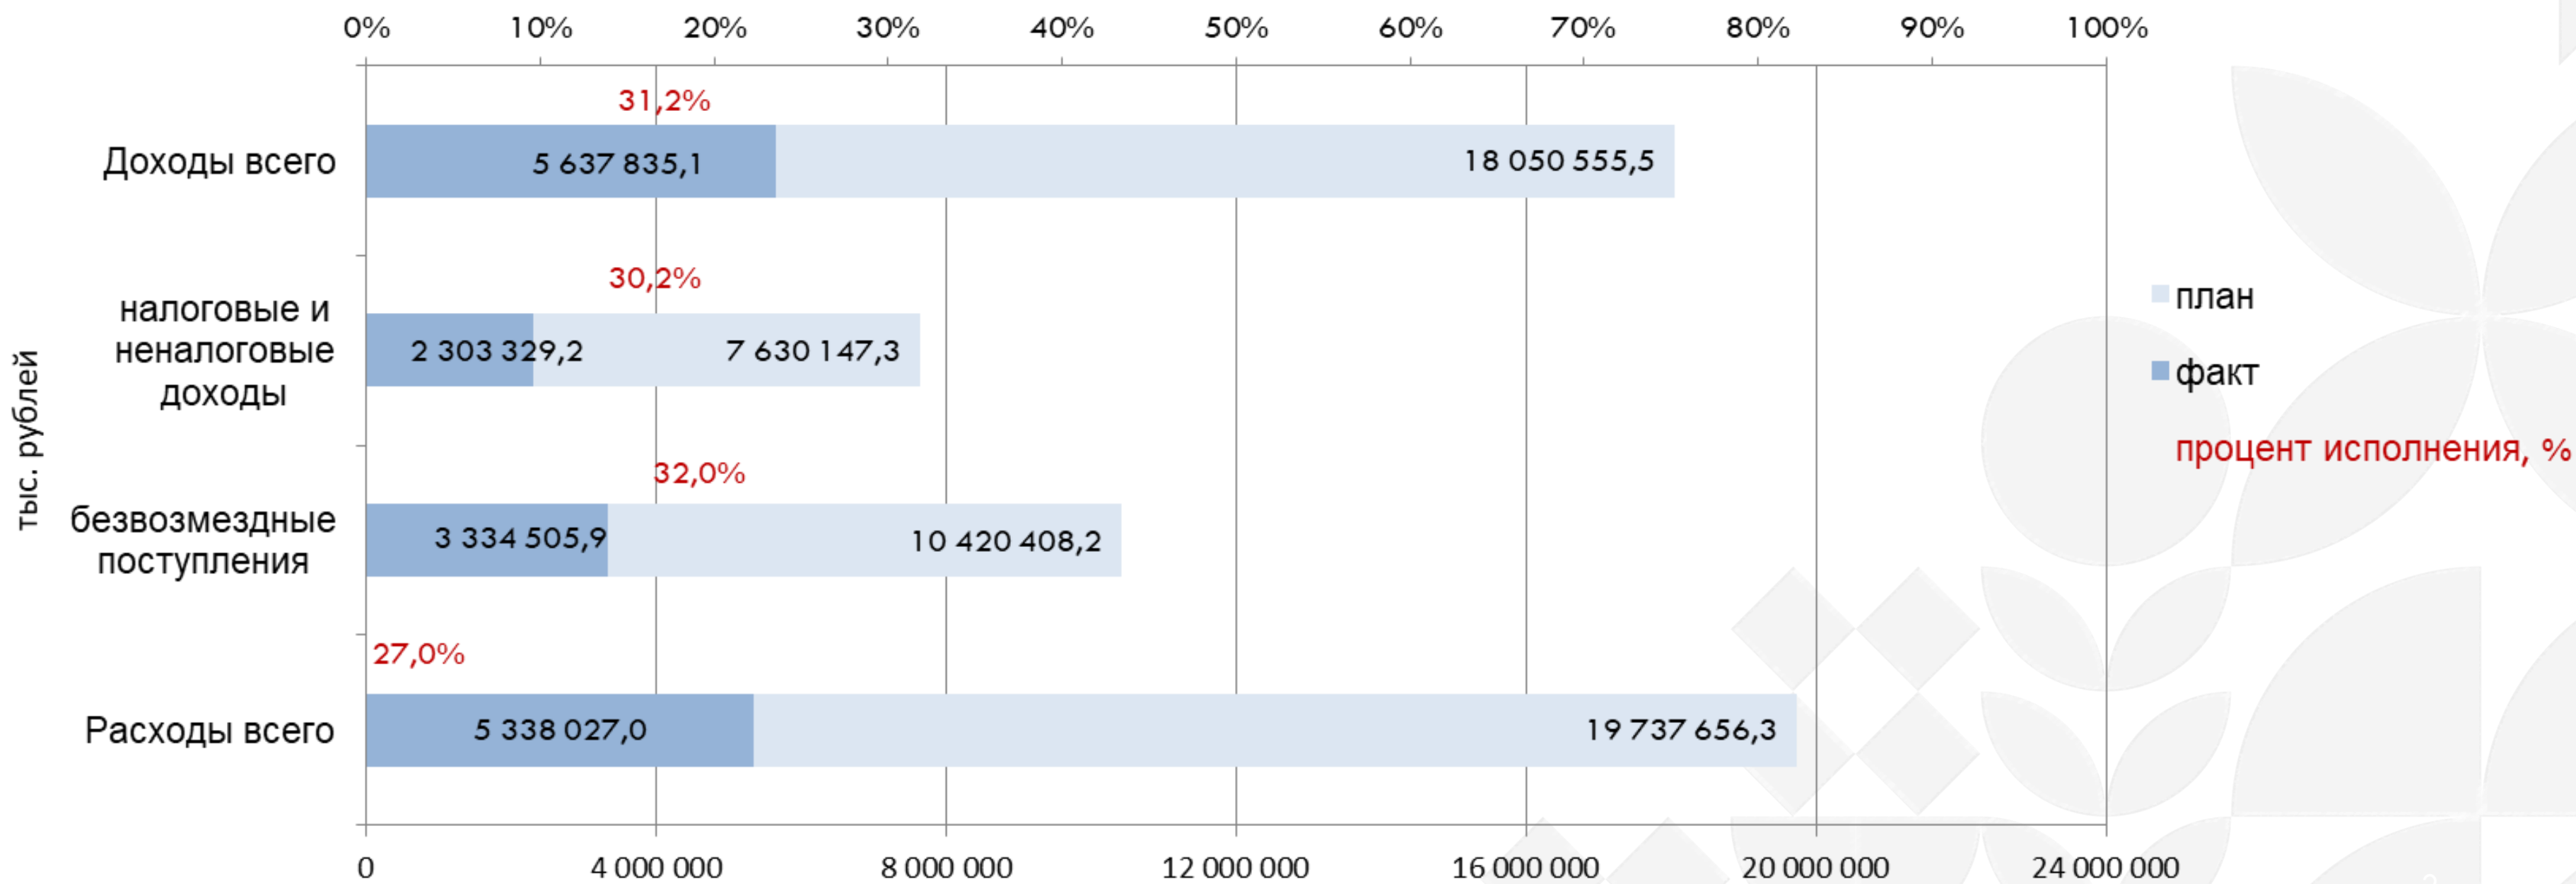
0% 10% 20% 30% 40% 50% 60% 70% 80% 90% 100%

тыс. рублей

31,2%
Доходы всего 5 637 835,1 18 050 555,5

30,2%
налоговые и неналоговые доходы 2 303 329,2 7 630 147,3

32,0%
безвозмездные поступления 3 334 505,9 10 420 408,2

27,0%
Расходы всего 5 338 027,0 19 737 656,3

0 4 000 000 8 000 000 12 000 000 16 000 000 20 000 000 24 000 000

план
факт
процент исполнения, %